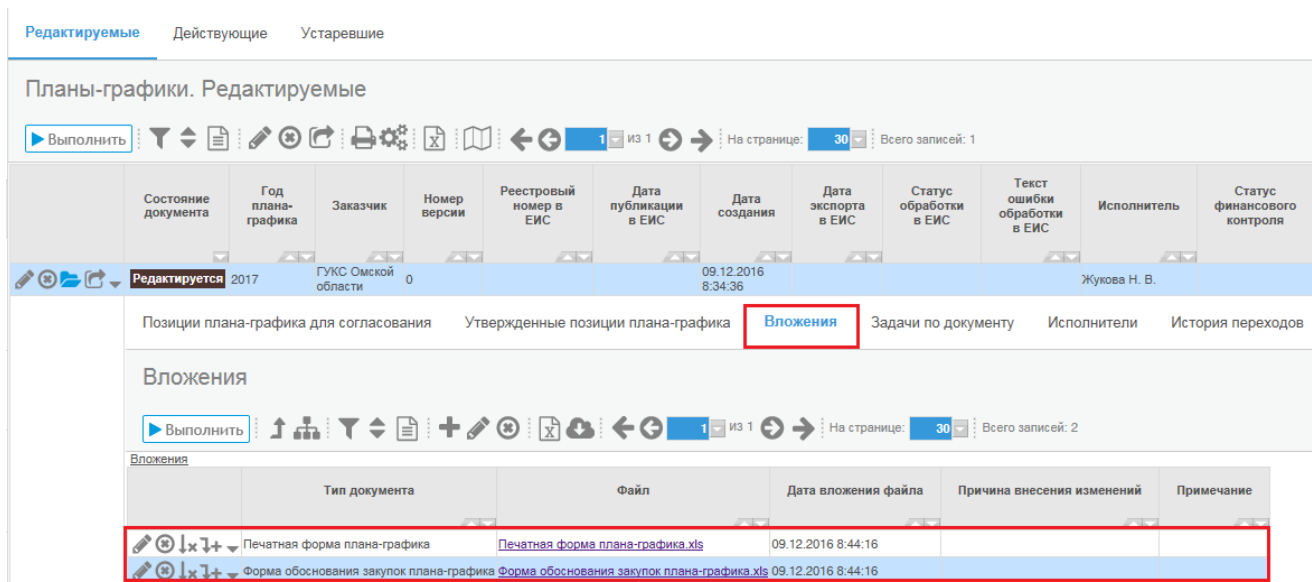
Редактируемые Действующие Устаревшие

Планы-графики. Редактируемые

Выполнить 1 из 1 На странице: 30 Всего записей: 1

| | Состояние документа | Год плана-графика | Заказчик | Номер версии | Реестровый номер в ЕИС | Дата публикации в ЕИС | Дата создания | Дата экспорта в ЕИС | Статус обработки в ЕИС | Текст ошибки обработки в ЕИС | Исполнитель | Статус финансового контроля |
|---|---|---|---|---|---|---|---|---|---|---|---|---|
| | Редактируется | 2017 | ГУКС Омской области | 0 | | | 09.12.2016 8:34:36 | | | | Жукова Н. В. | |

Позиции плана-графика для согласования Утвержденные позиции плана-графика Вложения Задачи по документу Исполнители История переходов

Вложения

Выполнить 1 из 1 На странице: 30 Всего записей: 2

Вложения

| | Тип документа | Файл | Дата вложения файла | Причина внесения изменений | Примечание |
|---|---|---|---|---|---|
| | Печатная форма плана-графика | Печатная форма плана-графика.xls | 09.12.2016 8:44:16 | | |
| | Форма обоснования закупок плана-графика | Форма обоснования закупок плана-графика.xls | 09.12.2016 8:44:16 | | |